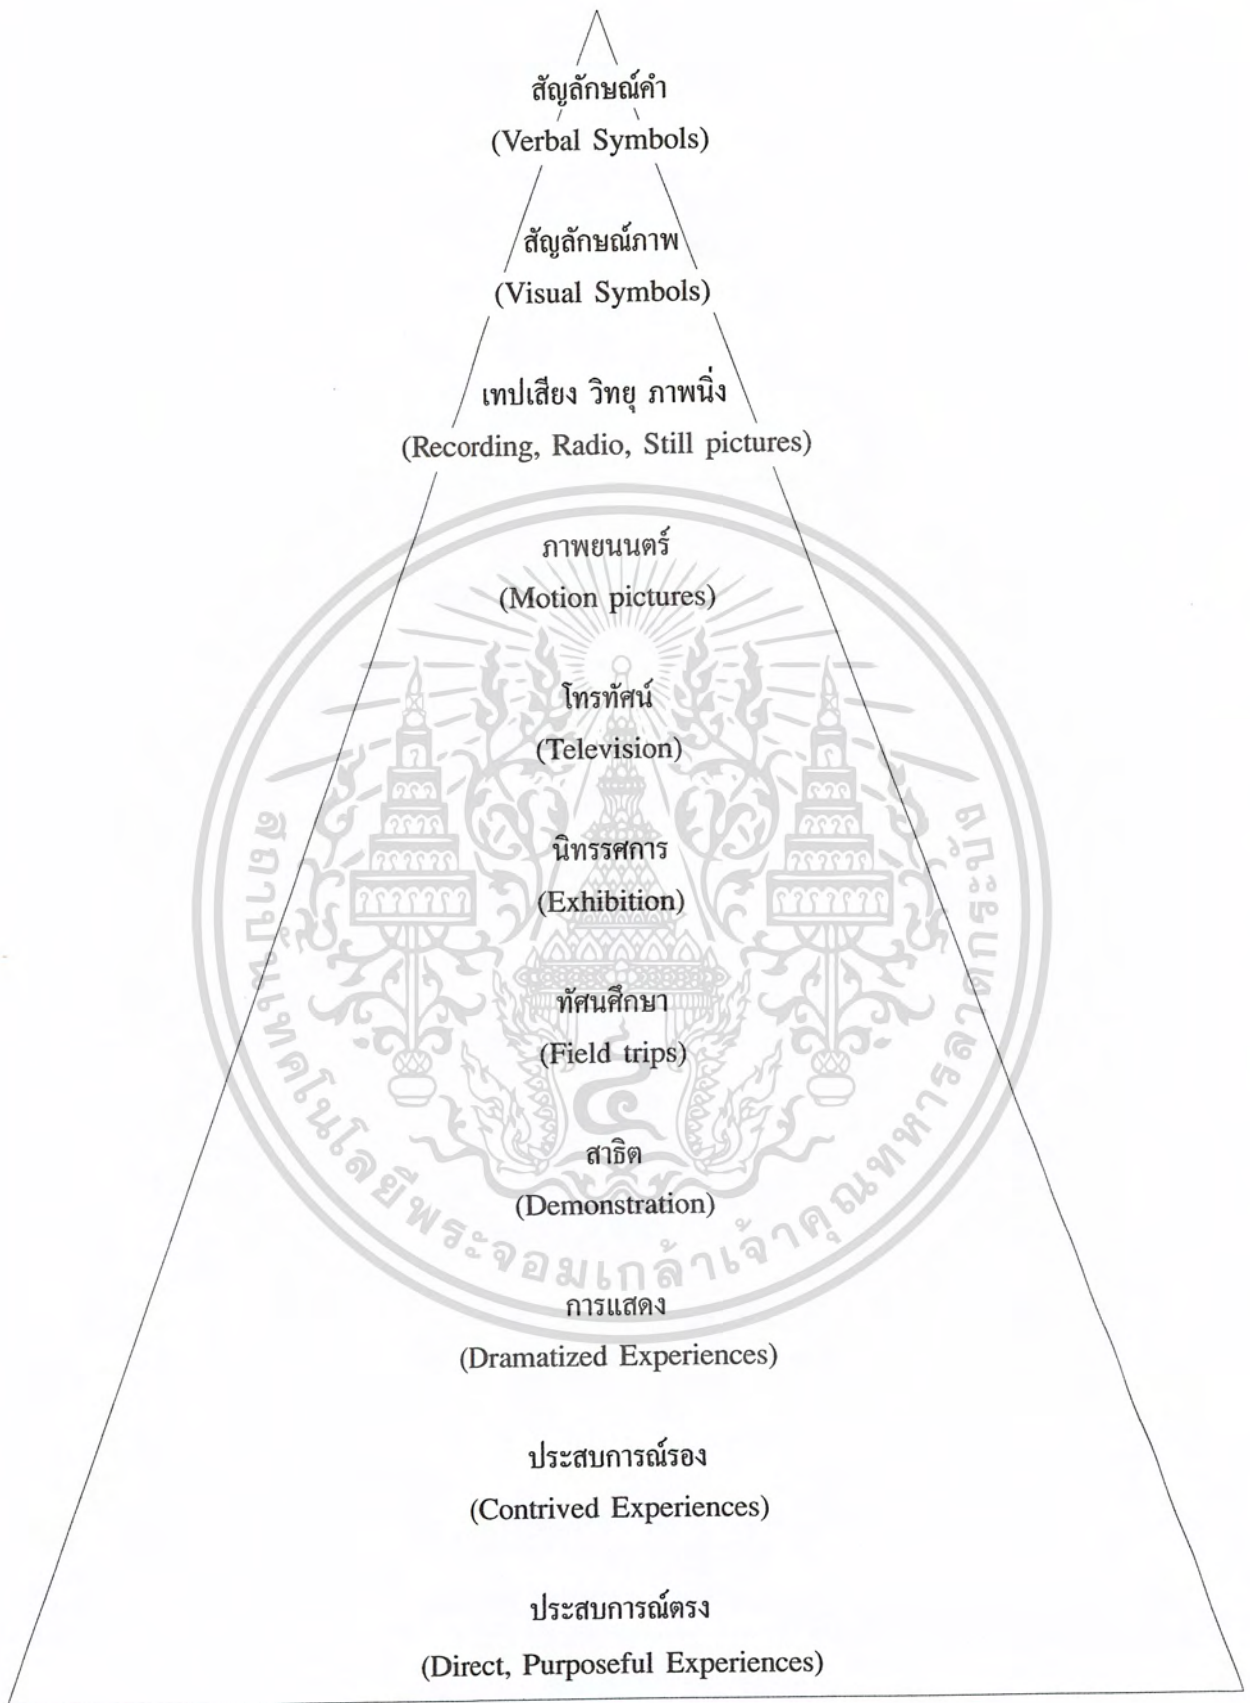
สัญลักษณ์คำ
(Verbal Symbols)

สัญลักษณ์ภาพ
(Visual Symbols)

เทปเสียง วิทยุ ภาพนิ่ง
(Recording, Radio, Still pictures)

ภาพยนตร์
(Motion pictures)

โทรทัศน์
(Television)

นิทรรศการ
(Exhibition)

ทัศนศึกษา
(Field trips)

สาธิต
(Demonstration)

การแสดง
(Dramatized Experiences)

ประสบการณ์รอง
(Contrived Experiences)

ประสบการณ์ตรง
(Direct, Purposeful Experiences)

สถาบันเทคโนโลยีพระจอมเกล้าเจ้าคุณทหารลาดกระบัง